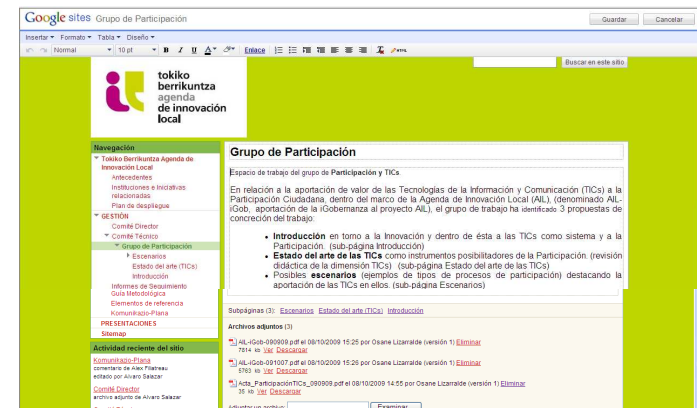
Google sites Grupo de Participación

Guardar Cancelar

Insertar ▾ Formato ▾ Tabla ▾ Diseño ▾

Normal ▾ 10 pt ▾ B I U A ▾ Enlace HTML

Buscar en este sitio

tokiko berrikuntza agenda de innovación local

Navegación
▾ Tokiko Berrikuntza Agenda de Innovación Local
Antecedentes
Instituciones e Iniciativas relacionadas
Plan de despliegue
▾ GESTIÓN
Comité Director
▾ Comité Técnico
▾ Grupo de Participación
▸ Escenarios
Estado del arte (TICs)
Introducción
Informes de Seguimiento
Guía Metodológica
Elementos de referencia
Komunikazio-Plana
PRESENTACIONES
Sitemap

Actividad reciente del sitio
Komunikazio-Plana
comentario de Alex Filatreau
editado por Alvaro Salazar
Comité Director
archivo adjunto de Alvaro Salazar

Grupo de Participación

Espacio de trabajo del grupo de Participación y TICs.

En relación a la aportación de valor de las Tecnologías de la Información y Comunicación (TICs) a la Participación Ciudadana, dentro del marco de la Agenda de Innovación Local (AIL), (denominado AIL-iGob, aportación de la iGobernanza al proyecto AIL), el grupo de trabajo ha identificado 3 propuestas de concreción del trabajo:

- Introducción en torno a la Innovación y dentro de ésta a las TICs como sistema y a la Participación. (sub-página Introducción)
- Estado del arte de las TICs como instrumentos posibilitadores de la Participación. (revisión didáctica de la dimensión TICs) (sub-página Estado del arte de las TICs)
- Posibles escenarios (ejemplos de tipos de procesos de participación) destacando la aportación de las TICs en ellos. (sub-página Escenarios)

Subpáginas (3): Escenarios Estado del arte (TICs) Introducción

Archivos adjuntos (3)

AIL-iGob-090909.pdf el 08/10/2009 15:25 por Osane Lizarralde (versión 1) Eliminar
7814 kb Ver Descargar

AIL-iGob-091007.pdf el 08/10/2009 15:26 por Osane Lizarralde (versión 1) Eliminar
5763 kb Ver Descargar

Acta_ParticipaciónTICs_090909.pdf el 08/10/2009 14:55 por Osane Lizarralde (versión 1) Eliminar
35 kb Ver Descargar

Adjuntar un archivo: Examinar